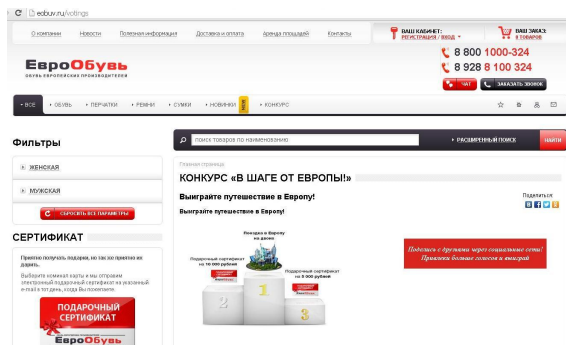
eobuv.ru/votings

О компании Новости Полезная информация Доставка и оплата Аренда площадей Контакты

ВАШ КАБИНЕТ: РЕГИСТРАЦИЯ / ВХОД

ВАШ ЗАКАЗ 0 ТОВАРОВ

ЕвроОбувь
ОБУВЬ ЕВРОПЕЙСКИХ ПРОИЗВОДИТЕЛЕЙ

8 800 1000-324
8 928 8 100 324

ЧАТ ЗАКАЗАТЬ ЗВОНОК

ВСЕ ОБУВЬ ПЕРЧАТКИ РЕМНИ СУМКИ НОВИНКИ NEW КОНКУРС

Фильтры

поиск товаров по наименованию

РАСШИРЕННЫЙ ПОИСК НАЙТИ

ЖЕНСКАЯ

МУЖСКАЯ

СБРОСИТЬ ВСЕ ПАРАМЕТРЫ

СЕРТИФИКАТ

Приятно получать подарки, но так же приятно их дарить.

Выберите номинал карты и мы отправим электронный подарочный сертификат на указанный e-mail в тот день, когда Вы пожелаете.

ПОДАРОЧНЫЙ СЕРТИФИКАТ
ЕвроОбувь

Главная страница

КОНКУРС «В ШАГЕ ОТ ЕВРОПЫ!»

Выиграйте путешествие в Европу!

Выиграйте путешествие в Европу!

Поделиться

Поездка в Европу на двоих

Подарочный сертификат на 10 000 рублей

Подарочный сертификат на 3 000 рублей

2 1 3

Поделись с друзьями через социальные сети! Привлеки больше голосов и выиграй!